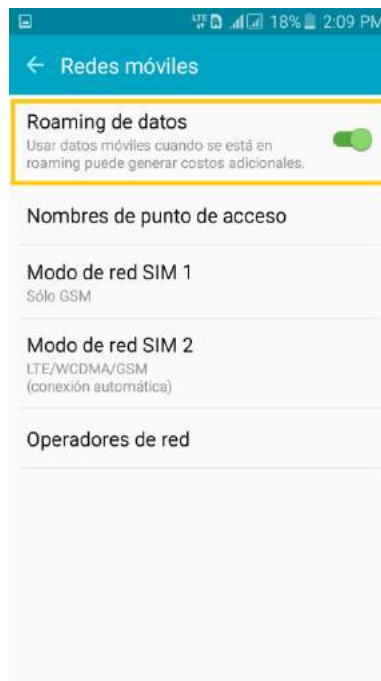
LTE 18% 2:09 PM

← Redes móviles

Roaming de datos
Usar datos móviles cuando se está en roaming puede generar costos adicionales.

Nombres de punto de acceso

Modo de red SIM 1
Sólo GSM

Modo de red SIM 2
LTE/WCDMA/GSM
(conexión automática)

Operadores de red